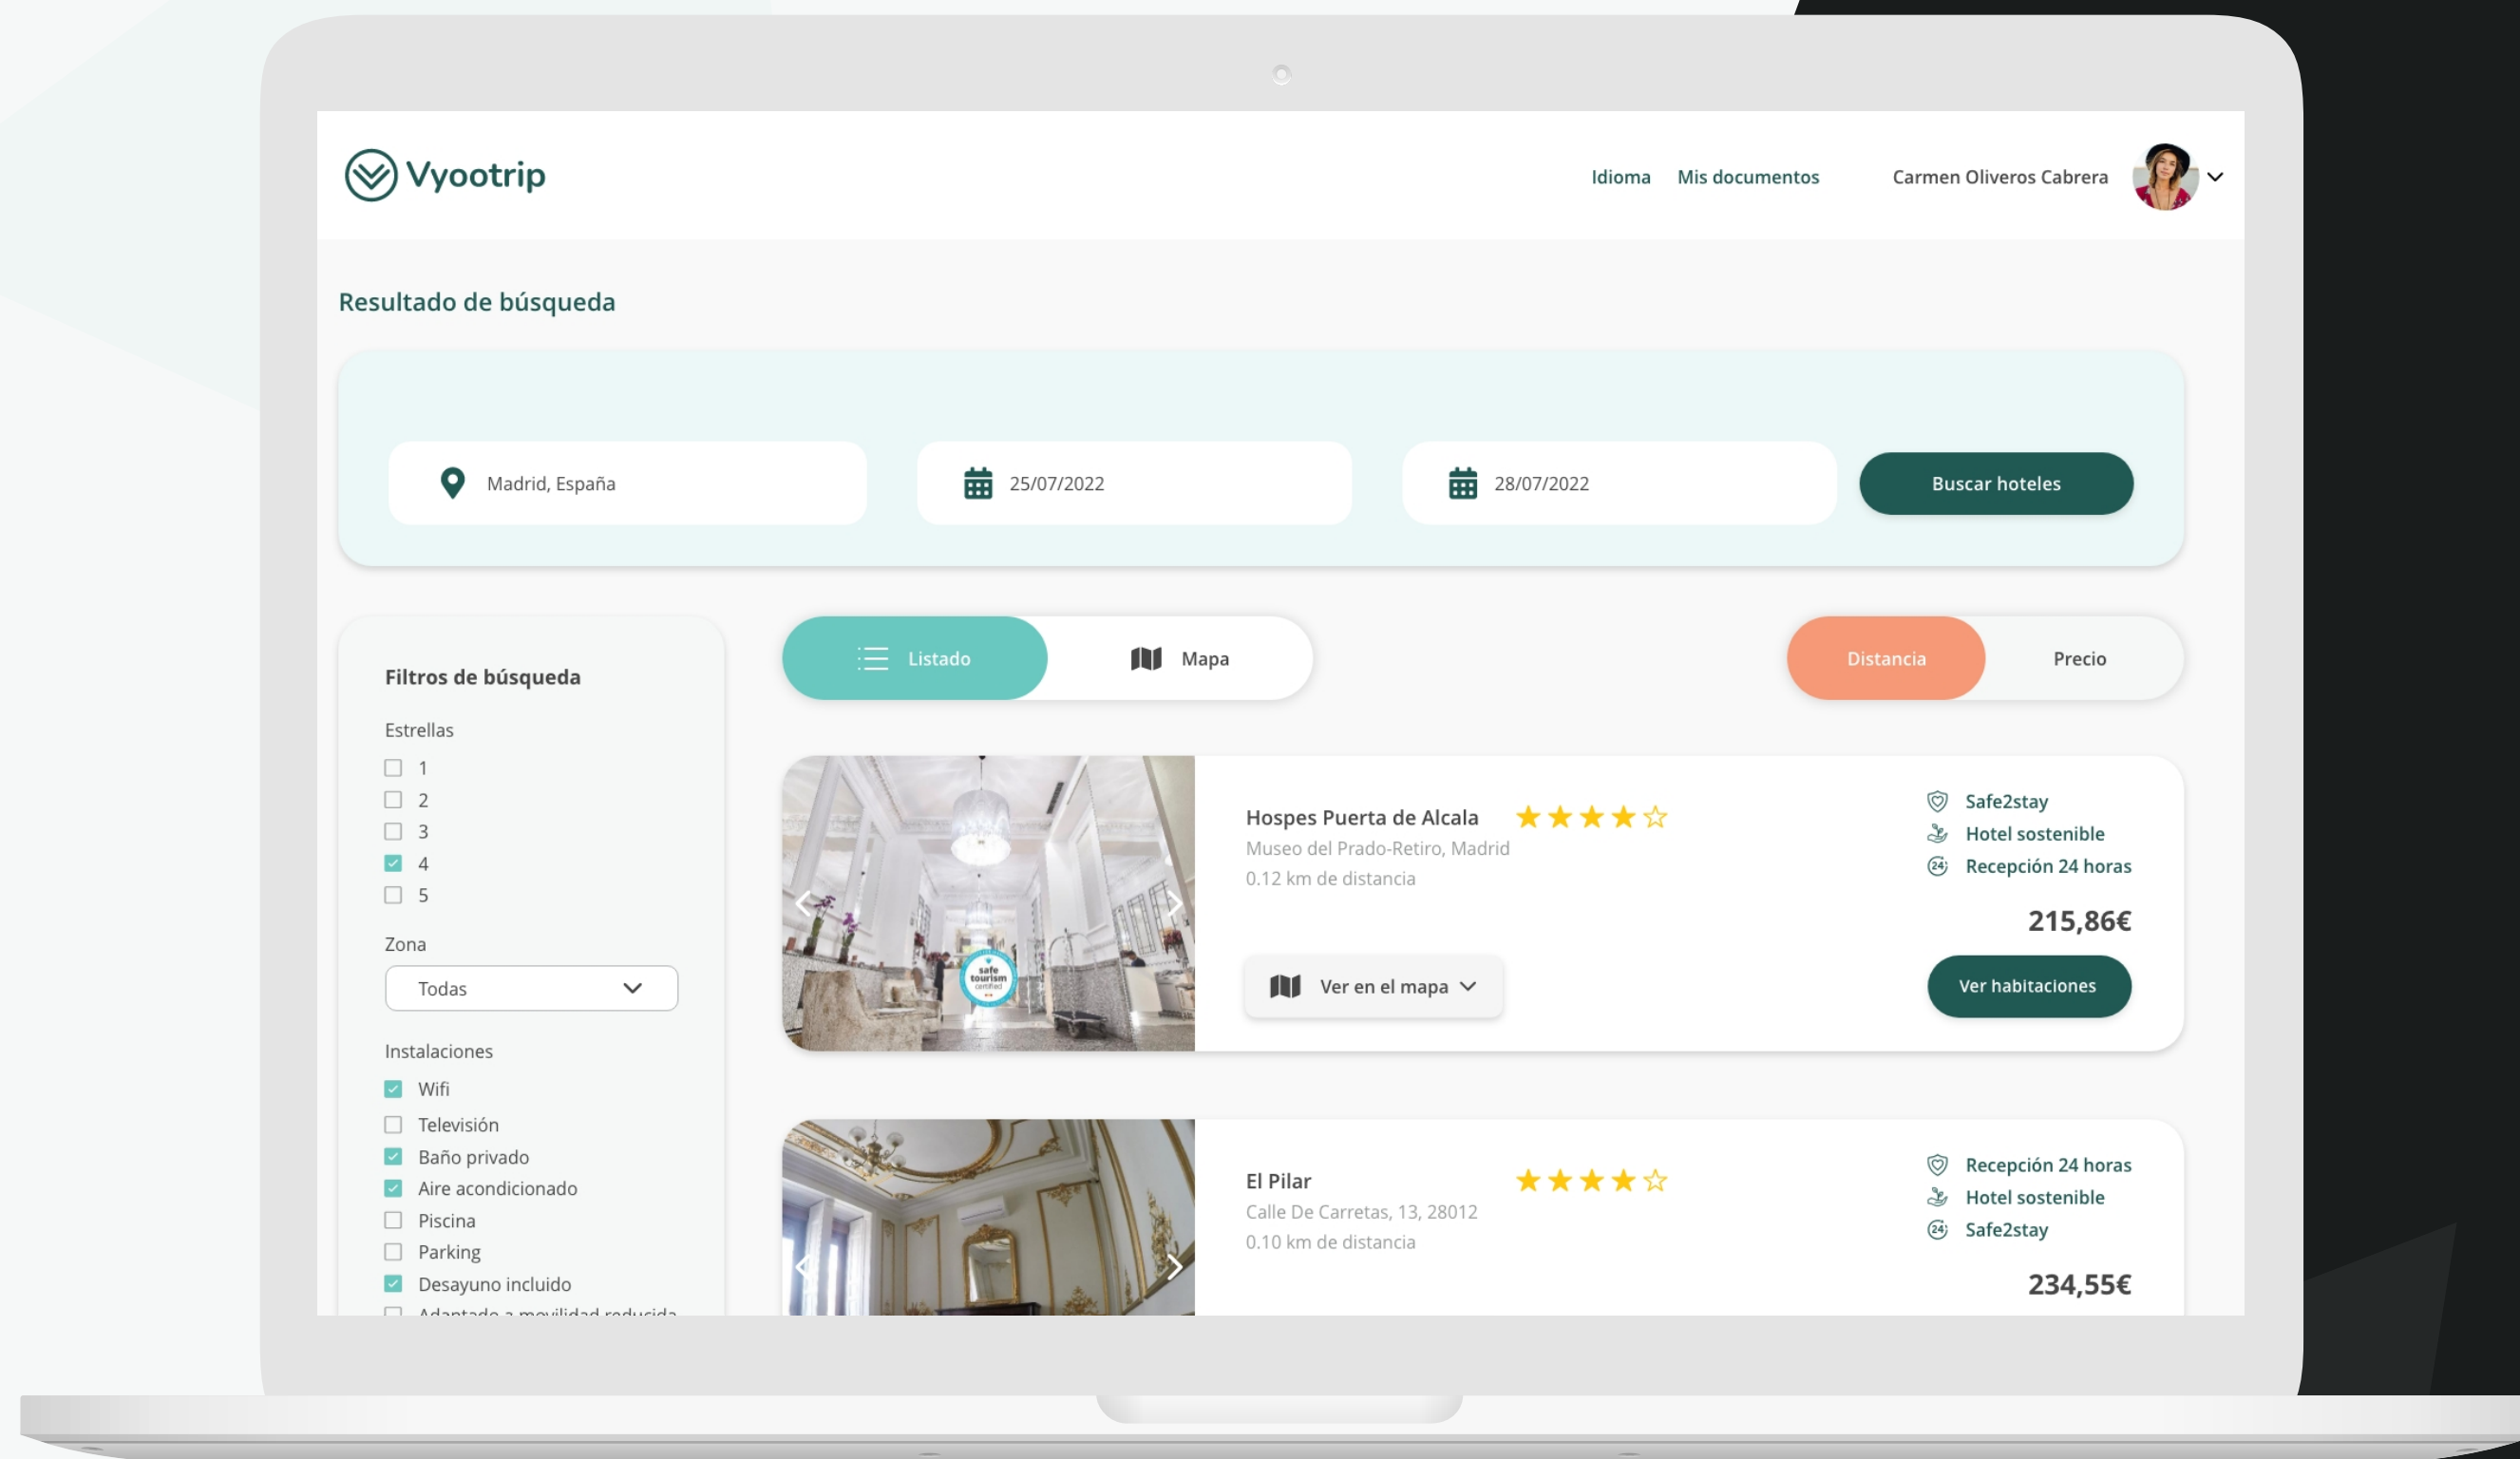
Vyootrip

Idioma Mis documentos Carmen Oliveros Cabrera

Resultado de búsqueda

Madrid, España
25/07/2022
28/07/2022
Buscar hoteles

Filtros de búsqueda

Estrellas
1
2
3
4
5

Zona
Todas

Instalaciones
Wifi
Televisión
Baño privado
Aire acondicionado
Piscina
Parking
Desayuno incluido
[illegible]

Listado Mapa

Distancia Precio

safe tourism certified

Hospes Puerta de Alcala
Museo del Prado-Retiro, Madrid
0.12 km de distancia

Ver en el mapa

Safe2stay
Hotel sostenible
Recepción 24 horas

215,86€

Ver habitaciones

El Pilar
Calle De Carretas, 13, 28012
0.10 km de distancia

Recepción 24 horas
Hotel sostenible
Safe2stay

234,55€